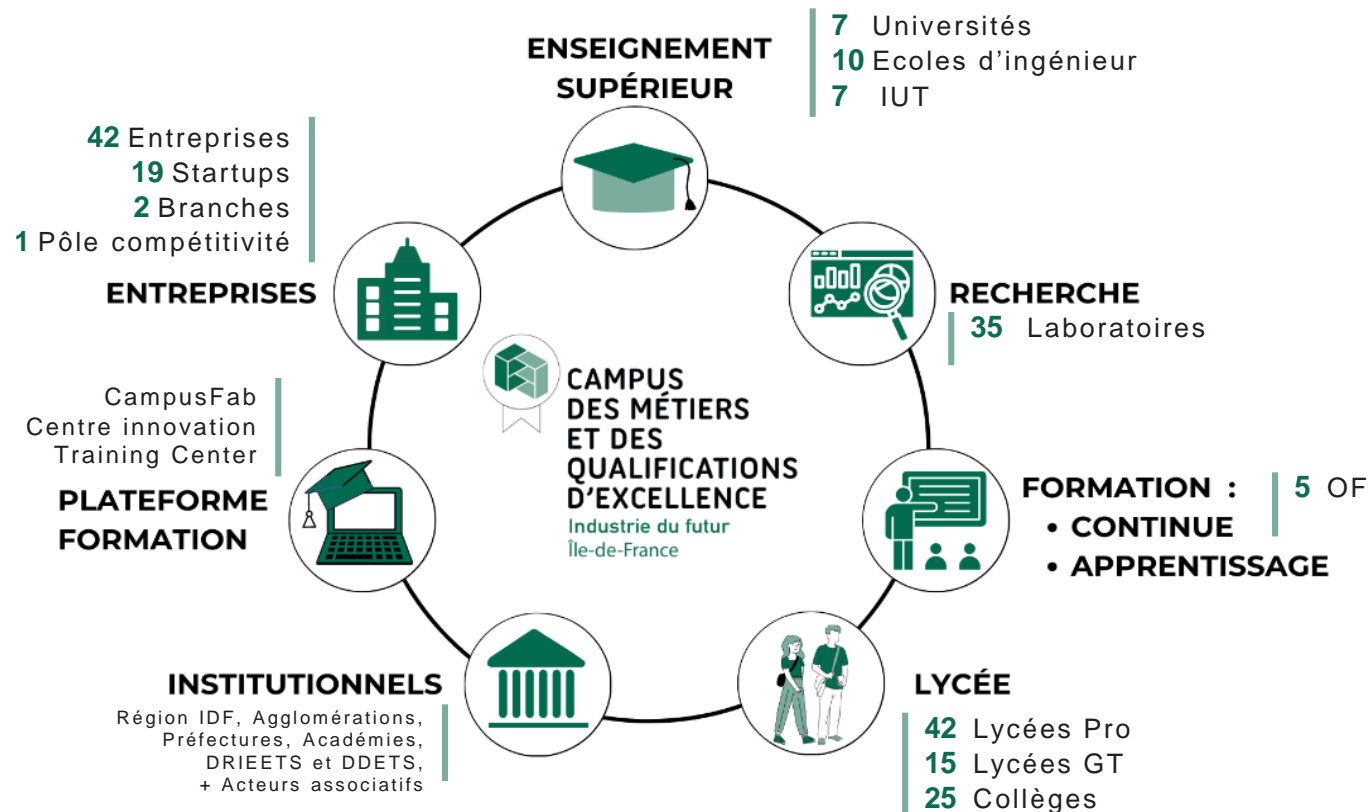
ENSEIGNEMENT SUPÉRIEUR

7 Universités
10 Ecoles d'ingénieur
7 IUT

42 Entreprises
19 Startups
2 Branches
1 Pôle compétitivité

ENTREPRISES

RECHERCHE

35 Laboratoires

CAMPUS DES MÉTIERS ET DES QUALIFICATIONS D'EXCELLENCE
Industrie du futur
Île-de-France

CampusFab
Centre innovation
Training Center

PLATEFORME FORMATION

FORMATION :
• CONTINUE
• APPRENTISSAGE

5 OF

INSTITUTIONNELS

Région IDF, Agglomérations, Préfectures, Académies, DRIEETS et DDETS, + Acteurs associatifs

LYCÉE

42 Lycées Pro
15 Lycées GT
25 Collèges